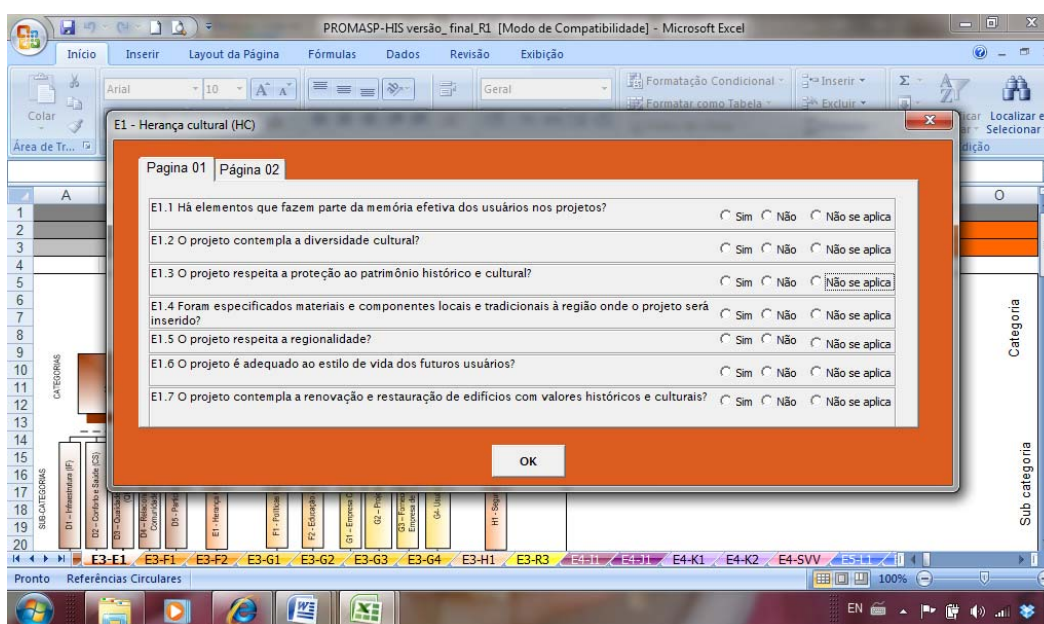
PROMASP-HIS versão_final_R1 [Modo de Compatibilidade] - Microsoft Excel

Início Inserir Layout da Página Fórmulas Dados Revisão Exibição

Arial 10 Geral Formatação Condicional Formatar como Tabela Inserir Excluir Localizar e Selecionar

Colar Área de Tr... dição

E1 - Herança cultural (HC)

Pagina 01 Página 02

E1.1 Há elementos que fazem parte da memória efetiva dos usuários nos projetos? Sim Não Não se aplica

E1.2 O projeto contempla a diversidade cultural? Sim Não Não se aplica

E1.3 O projeto respeita a proteção ao patrimônio histórico e cultural? Sim Não Não se aplica

E1.4 Foram especificados materiais e componentes locais e tradicionais à região onde o projeto será inserido? Sim Não Não se aplica

E1.5 O projeto respeita a regionalidade? Sim Não Não se aplica

E1.6 O projeto é adequado ao estilo de vida dos futuros usuários? Sim Não Não se aplica

E1.7 O projeto contempla a renovação e restauração de edifícios com valores históricos e culturais? Sim Não Não se aplica

OK

A O
1 2 3 4 5 6 7 8 9 10 11 12 13 14 15 16 17 18 19 20

CATEGORIAS
SUB-CATEGORIAS
D1 - Infraestrutura (IF)
D2 - Conforto e Saúde (CS)
D3 - Qualidade
D4 - Relação Comunidade
D5 - Partic
E1 - Herança
F1 - Políticas
F2 - Educação
G1 - Empresa C
G2 - Proje
G3 - Forma Empresa de
G4 - Usu
H1 - Segu

Categoria
Sub categoria

E3-E1 E3-F1 E3-F2 E3-G1 E3-G2 E3-G3 E3-G4 E3-H1 E3-R3 E4-I1 E4-J1 E4-K1 E4-K2 E4-SVV E5-L1

Pronto Referências Circulares 100%

EN